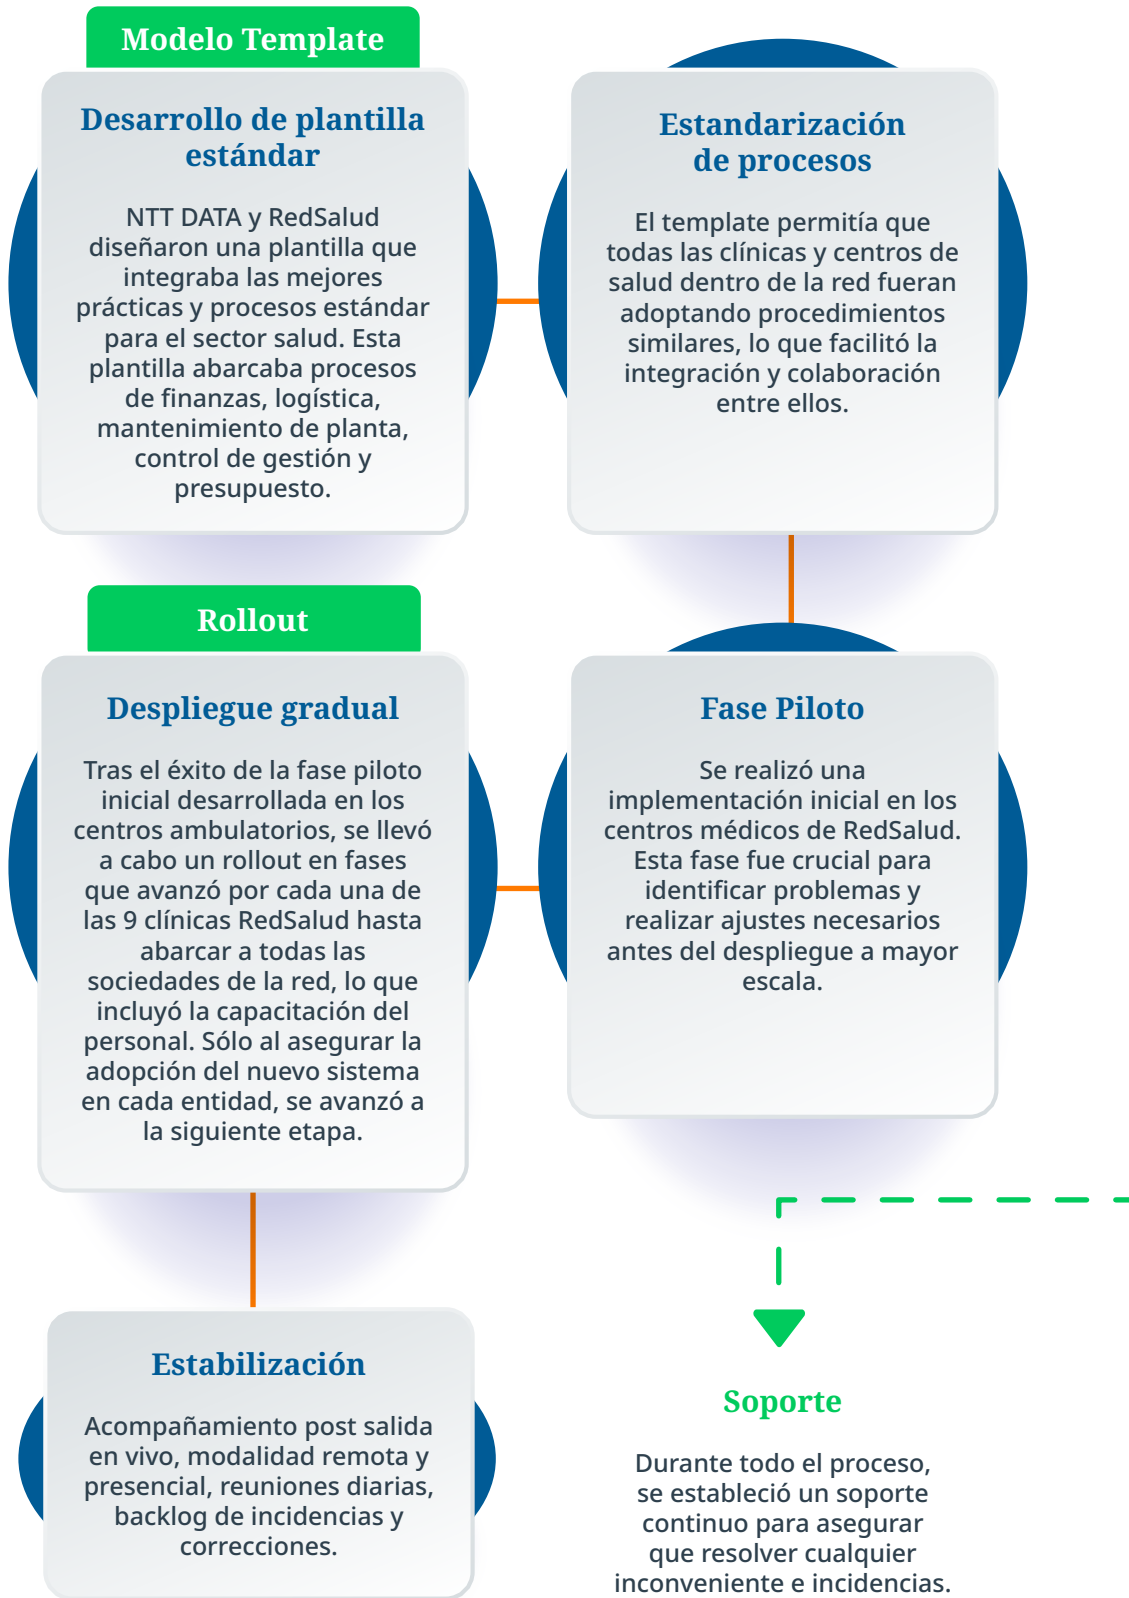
Modelo Template

Desarrollo de plantilla estándar

NTT DATA y RedSalud diseñaron una plantilla que integraba las mejores prácticas y procesos estándar para el sector salud. Esta plantilla abarcaba procesos de finanzas, logística, mantenimiento de planta, control de gestión y presupuesto.

Estandarización de procesos

El template permitía que todas las clínicas y centros de salud dentro de la red fueran adoptando procedimientos similares, lo que facilitó la integración y colaboración entre ellos.

Rollout

Despliegue gradual

Tras el éxito de la fase piloto inicial desarrollada en los centros ambulatorios, se llevó a cabo un rollout en fases que avanzó por cada una de las 9 clínicas RedSalud hasta abarcar a todas las sociedades de la red, lo que incluyó la capacitación del personal. Sólo al asegurar la adopción del nuevo sistema en cada entidad, se avanzó a la siguiente etapa.

Fase Piloto

Se realizó una implementación inicial en los centros médicos de RedSalud. Esta fase fue crucial para identificar problemas y realizar ajustes necesarios antes del despliegue a mayor escala.

Estabilización

Acompañamiento post salida en vivo, modalidad remota y presencial, reuniones diarias, backlog de incidencias y correcciones.

Soporte

Durante todo el proceso, se estableció un soporte continuo para asegurar que resolver cualquier inconveniente e incidencias.